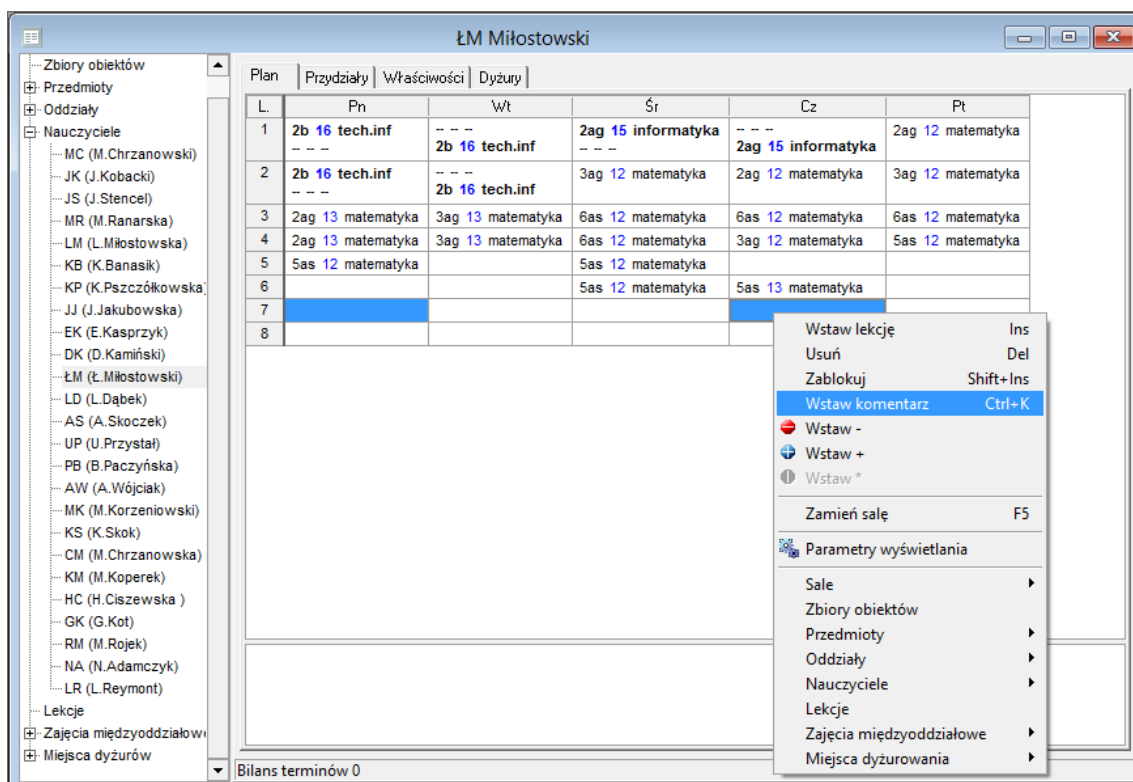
ŁM Miłostowski

Zbiory obiektów
Przedmioty
Oddziały
Nauczyciele
MC (M.Chrzanowski)
JK (J.Kobacki)
JS (J.Stencel)
MR (M.Ranarska)
LM (L.Miłostowska)
KB (K.Banasik)
KP (K.Pszczółkowska)
JJ (J.Jakubowska)
EK (E.Kasprzyk)
DK (D.Kamiński)
ŁM (Ł.Miłostowski)
LD (L.Dąbek)
AS (A.Skoczek)
UP (U.Przystał)
PB (B.Paczyńska)
AW (A.Wójciak)
MK (M.Korzeniowski)
KS (K.Skok)
CM (M.Chrzanowska)
KM (M.Koperek)
HC (H.Ciszewska )
GK (G.Kot)
RM (M.Rojek)
NA (N.Adamczyk)
LR (L.Reymont)
Lekcje
Zajęcia międzyoddziałow
Miejsca dyżurów

Plan | Przydziały | Właściwości | Dyżury

| L. | Pn | Wt | Śr | Cz | Pt |
|---|---|---|---|---|---|
| 1 | 2b 16 tech.inf -- -- -- | -- -- -- 2b 16 tech.inf | 2ag 15 informatyka -- -- -- | -- -- -- 2ag 15 informatyka | 2ag 12 matematyka |
| 2 | 2b 16 tech.inf -- -- -- | -- -- -- 2b 16 tech.inf | 3ag 12 matematyka | 2ag 12 matematyka | 3ag 12 matematyka |
| 3 | 2ag 13 matematyka | 3ag 13 matematyka | 6as 12 matematyka | 6as 12 matematyka | 6as 12 matematyka |
| 4 | 2ag 13 matematyka | 3ag 13 matematyka | 6as 12 matematyka | 3ag 12 matematyka | 5as 12 matematyka |
| 5 | 5as 12 matematyka | | 5as 12 matematyka | | |
| 6 | | | 5as 12 matematyka | 5as 13 matematyka | |
| 7 | | | | | |
| 8 | | | | | |

Wstaw lekcję Ins
Usuń Del
Zablokuj Shift+Ins
Wstaw komentarz Ctrl+K
Wstaw -
Wstaw +
Wstaw *
Zamień salę F5
Parametry wyświetlania
Sale
Zbiory obiektów
Przedmioty
Oddziały
Nauczyciele
Lekcje
Zajęcia międzyoddziałowe
Miejsca dyżurowania

Bilans terminów 0